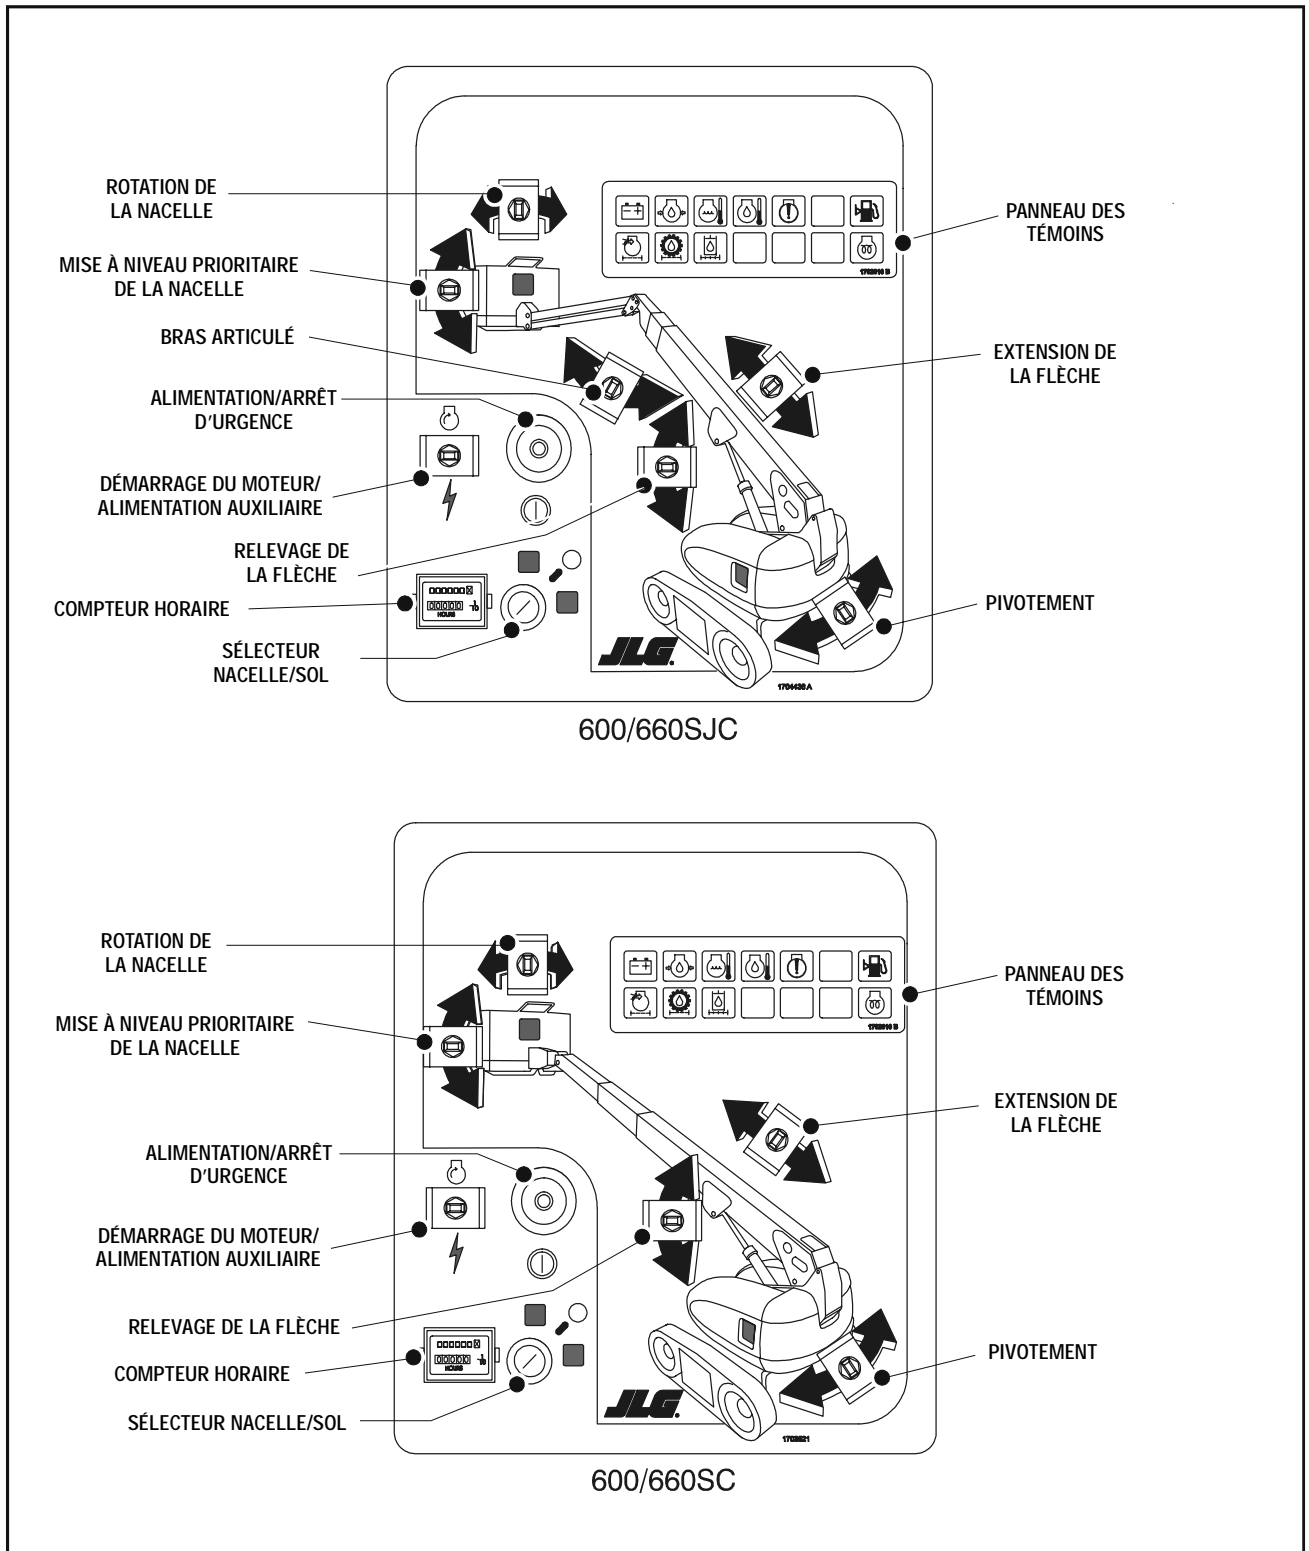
ROTATION DE LA NACELLE

MISE À NIVEAU PRIORITAIRE DE LA NACELLE

BRAS ARTICULÉ

ALIMENTATION/ARRÊT D'URGENCE

DÉMARRAGE DU MOTEUR/ ALIMENTATION AUXILIAIRE

RELEVAGE DE LA FLÈCHE

COMPTEUR HORAIRE

SÉLECTEUR NACELLE/SOL

PANNEAU DES TÉMOINS

EXTENSION DE LA FLÈCHE

PIVOTEMENT

HOURS

JLG

1704430 A

600/660SJC

ROTATION DE LA NACELLE

MISE À NIVEAU PRIORITAIRE DE LA NACELLE

ALIMENTATION/ARRÊT D'URGENCE

DÉMARRAGE DU MOTEUR/ ALIMENTATION AUXILIAIRE

RELEVAGE DE LA FLÈCHE

COMPTEUR HORAIRE

SÉLECTEUR NACELLE/SOL

PANNEAU DES TÉMOINS

EXTENSION DE LA FLÈCHE

PIVOTEMENT

HOURS

JLG

1702621

600/660SC